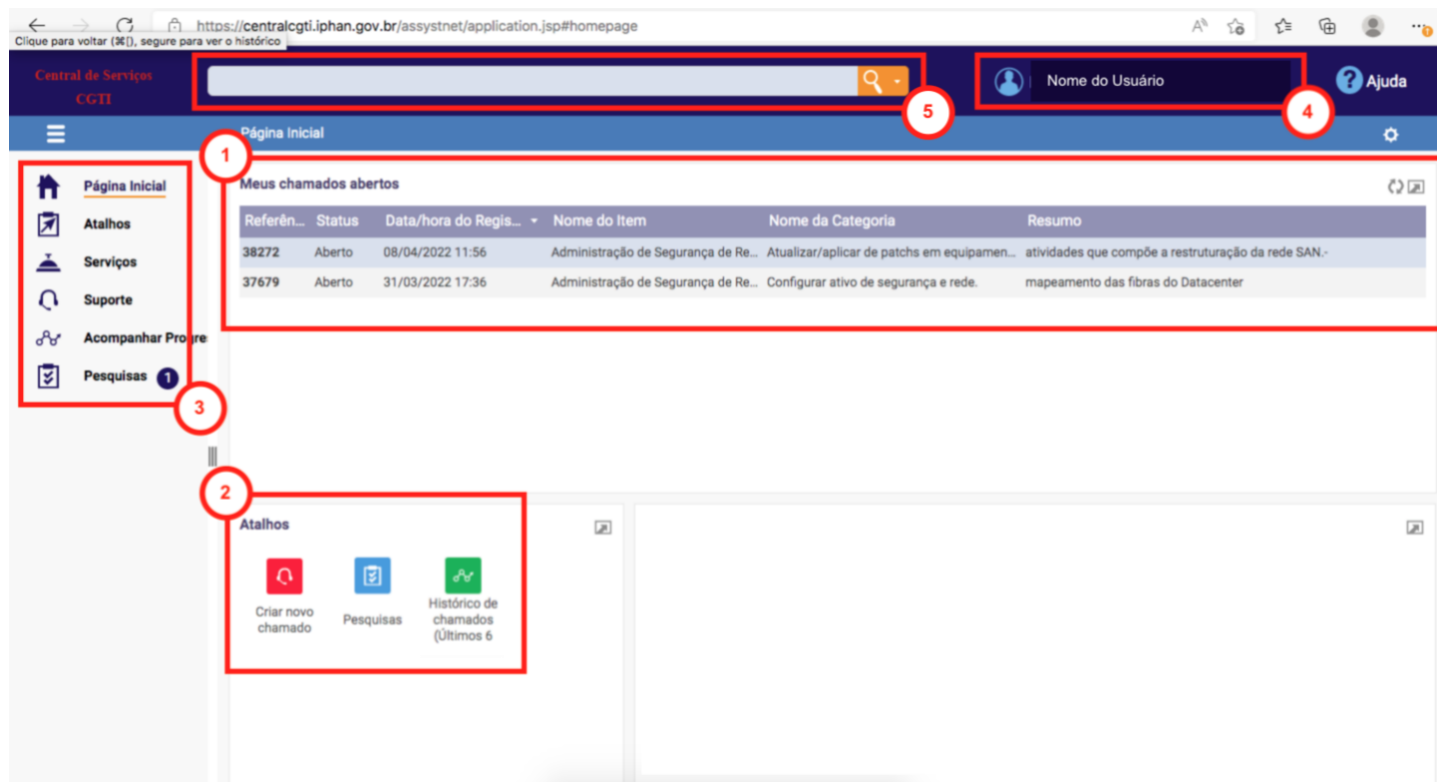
https://centralcgti.iphan.gov.br/assystnet/application.jsp#homepage

Clique para voltar (⌘[), segure para ver o histórico

Central de Serviços CGTI

5

Nome do Usuário

4

Ajuda

Página Inicial

1

Página Inicial

Atalhos

Serviços

Suporte

Acompanhar Progre

Pesquisas 1

3

Meus chamados abertos

| Referên... | Status | Data/hora do Regis... | Nome do Item | Nome da Categoria | Resumo |
|---|---|---|---|---|---|
| 38272 | Aberto | 08/04/2022 11:56 | Administração de Segurança de Re... | Atualizar/aplicar de patchs em equipamen... | atividades que compõe a restruturação da rede SAN.- |
| 37679 | Aberto | 31/03/2022 17:36 | Administração de Segurança de Re... | Configurar ativo de segurança e rede. | mapeamento das fibras do Datacenter |

2

Atalhos

Criar novo chamado

Pesquisas

Histórico de chamados (Últimos 6